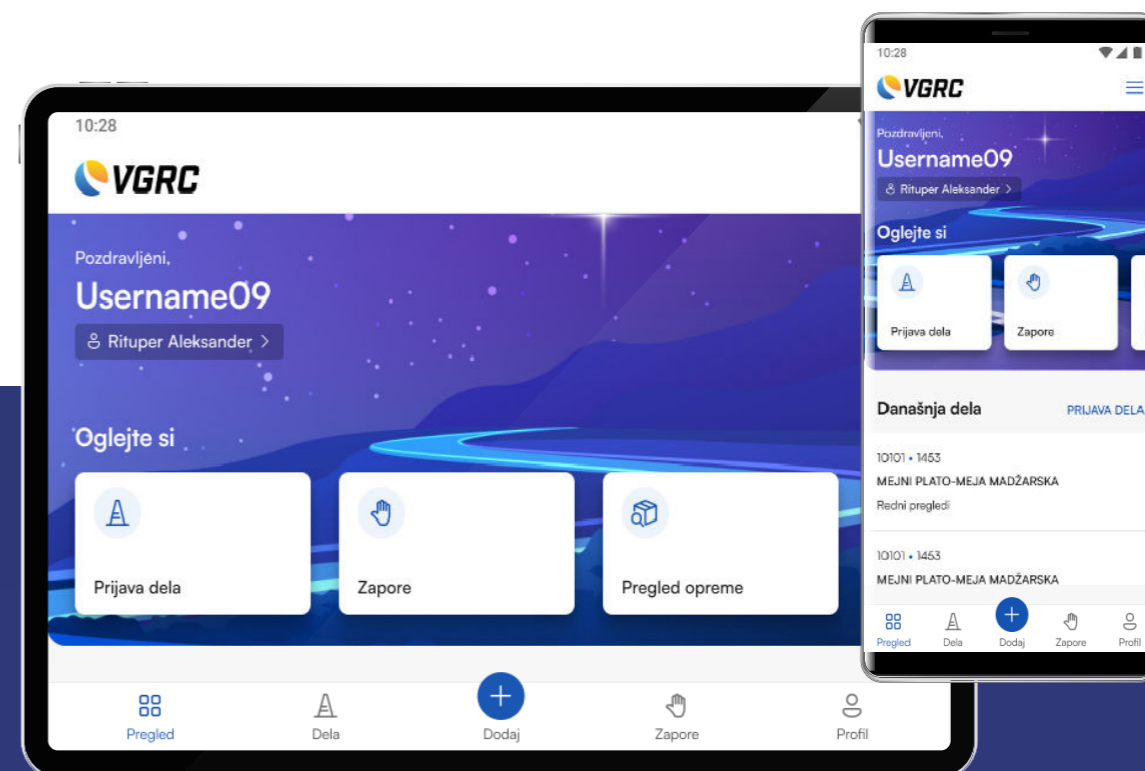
10:28

VGRC

Pozdravljeni,

Username09

Rituper Aleksander >

Oglejte si

Prijava dela

Zapore

Pregled opreme

Pregled

Dela

Dodaj

Zapore

Profil

10:28

VGRC

Pozdravljeni,

Username09

Rituper Aleksander >

Oglejte si

Prijava dela

Zapore

Današnja dela

PRIJAVA DELA

10101 • 1453

MEJNI PLATO-MEJA MADŽARSKA

Redni pregledi

10101 • 1453

MEJNI PLATO-MEJA MADŽARSKA

Pregled

Dela

Dodaj

Zapore

Profil